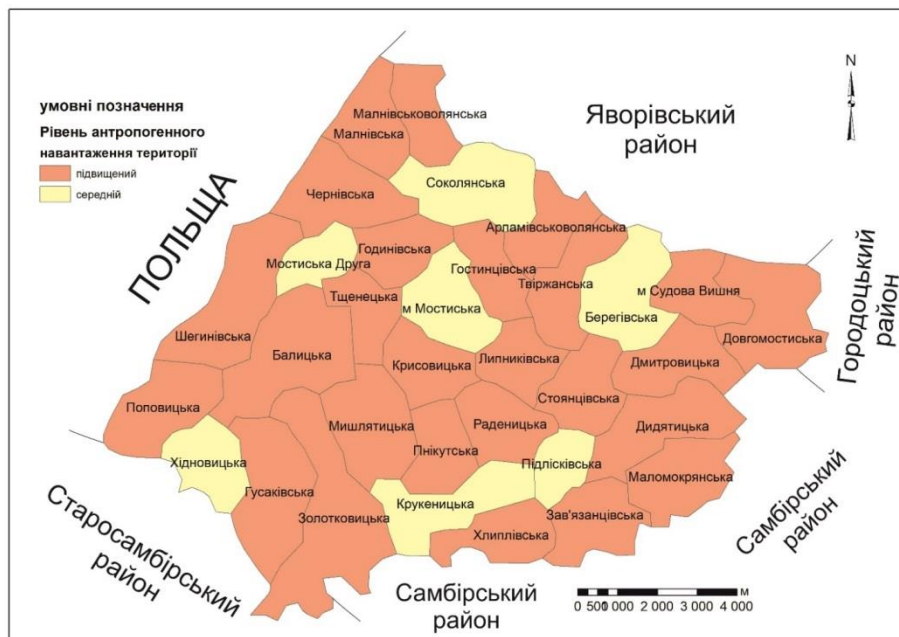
умовні позначення
Рівень антропогенного навантаження території
підвищений
середній

Яворівський район

N

ПОЛЬЩА

Малнівськоволянська
Малнівська
Соколянська
Чернівська
Арламівськоволянська
Годинівська
Мостиська Друга
Гостинцівська
Твіржанська
м Судова Вишня
Тщенецька
м Мостиська
Берегівська
Довгомостиська
Шегинівська
Балицька
Кросовицька
Липниківська
Дмитровицька
Поповицька
Стоянцівська
Мишлятицька
Раденицька
Дидятицька
Пнікутська
Хідновицька
Підліскiвська
Маломокрянська
Гусаківська
Крукеницька
Золотковицька
Зав'язанцівська
Хлиплівська

Городоцький район

Самбірський район

Старосамбірський район

Самбірський район

0 500 1 000 2 000 3 000 4 000 м